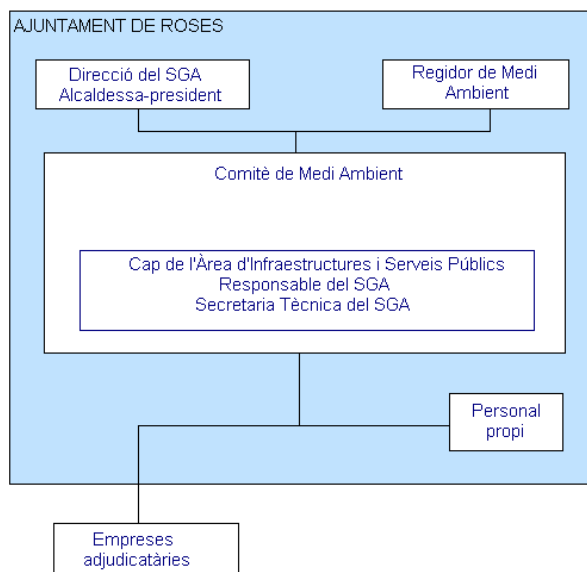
AJUNTAMENT DE ROSES

Direcció del SGA
Alcaldessa-president

Regidor de Medi Ambient

Comitè de Medi Ambient

Cap de l'Àrea d'Infraestructures i Serveis Públics
Responsable del SGA
Secretaria Tècnica del SGA

Personal propi

Empreses adjudicatàries